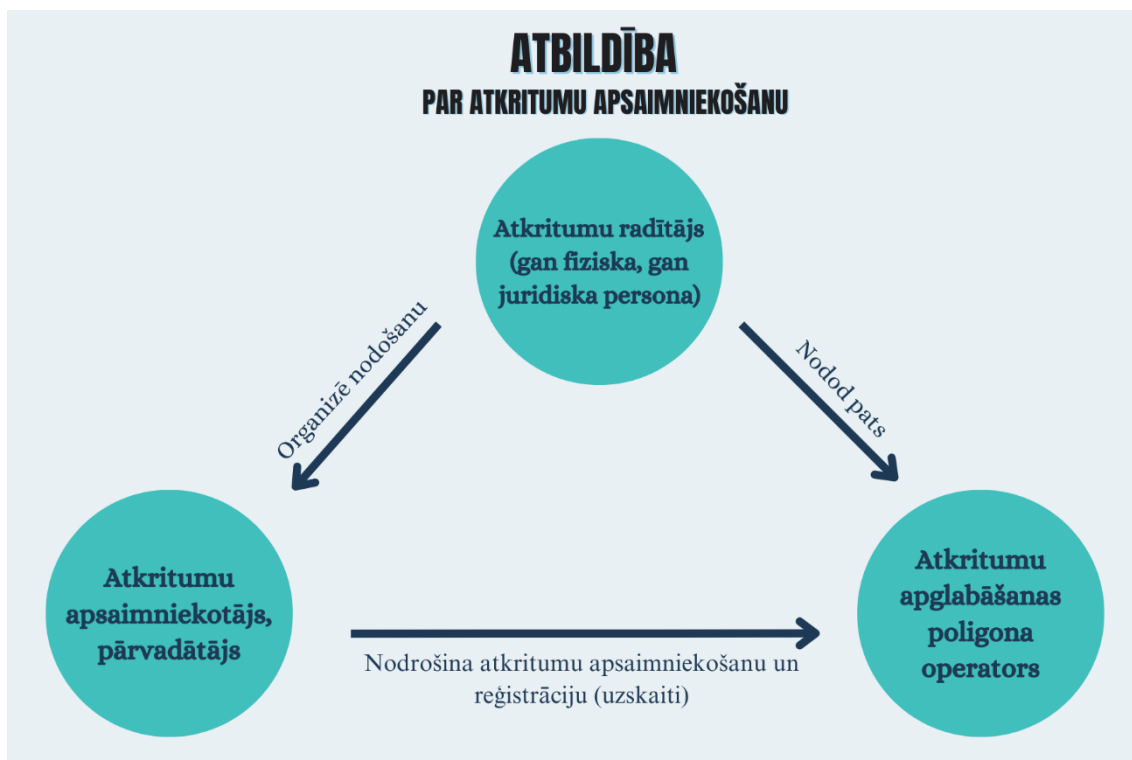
ATBILDĪBA
PAR ATKRITUMU APSAIMNIEKOŠANU

Atkritumu radītājs (gan fiziska, gan juridiska persona)

Organizē nodošanu

Nodod pats

Atkritumu apsaimniekotājs, pārvadātājs

Atkritumu apglabāšanas poligona operators

Nodrošina atkritumu apsaimniekošanu un reģistrāciju (uzskaiti)